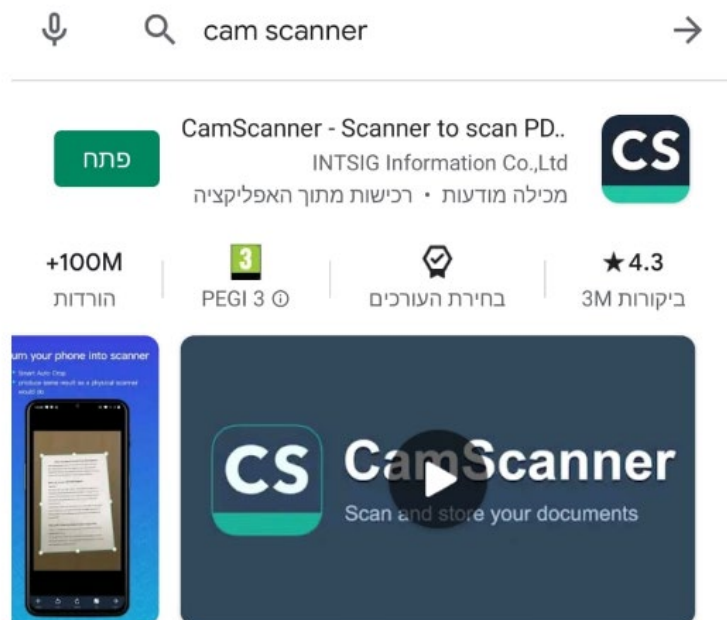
cam scanner

CS

CamScanner - Scanner to scan PD..

INTSIG Information Co.,Ltd

מכילה מודעות • רכישות מתוך האפליקציה

פתח

4.3★
ביקורות 3M

בחירת העורכים

3
PEGI 3

+100M
הורדות

urn your phone into scanner

CS CamScanner
Scan and store your documents